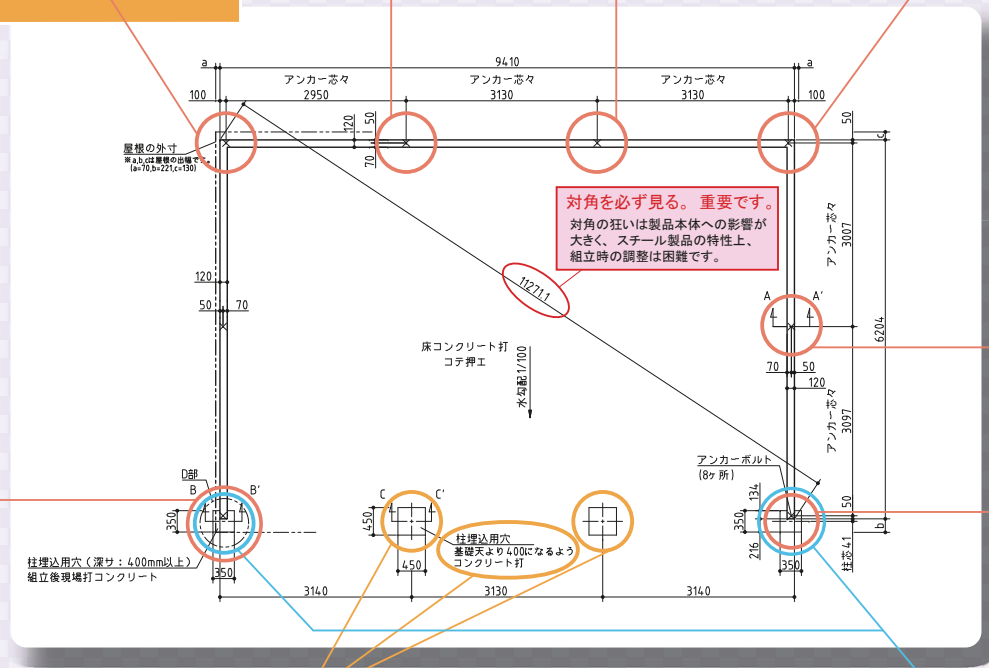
a
9410
a
アンカー芯々
アンカー芯々
アンカー芯々
100
2950
3130
3130
100
120
50
50
c
屋根の外寸
※a,b,cは屋根の出幅です。
(a=70,b=221,c=130)
70
対角を必ず見る。 重要です。
対角の狂いは製品本体への影響が大きく、スチール製品の特性上、組立時の調整は困難です。
アンカー芯々
3007
120
11271.1
50
70
A
A'
6204
床コンクリート打
コテ押エ
水勾配1/100
70
50
120
アンカー芯々
3097
D部
アンカーボルト
(8ヶ所)
B
B'
C
C'
134
50
350
450
350
b
216
柱埋込用穴
基礎天より400になるようコンクリート打
柱埋込用穴(深サ:400mm以上)
組立後現場打コンクリート
350
450
350
柱芯41
3140
3130
3140